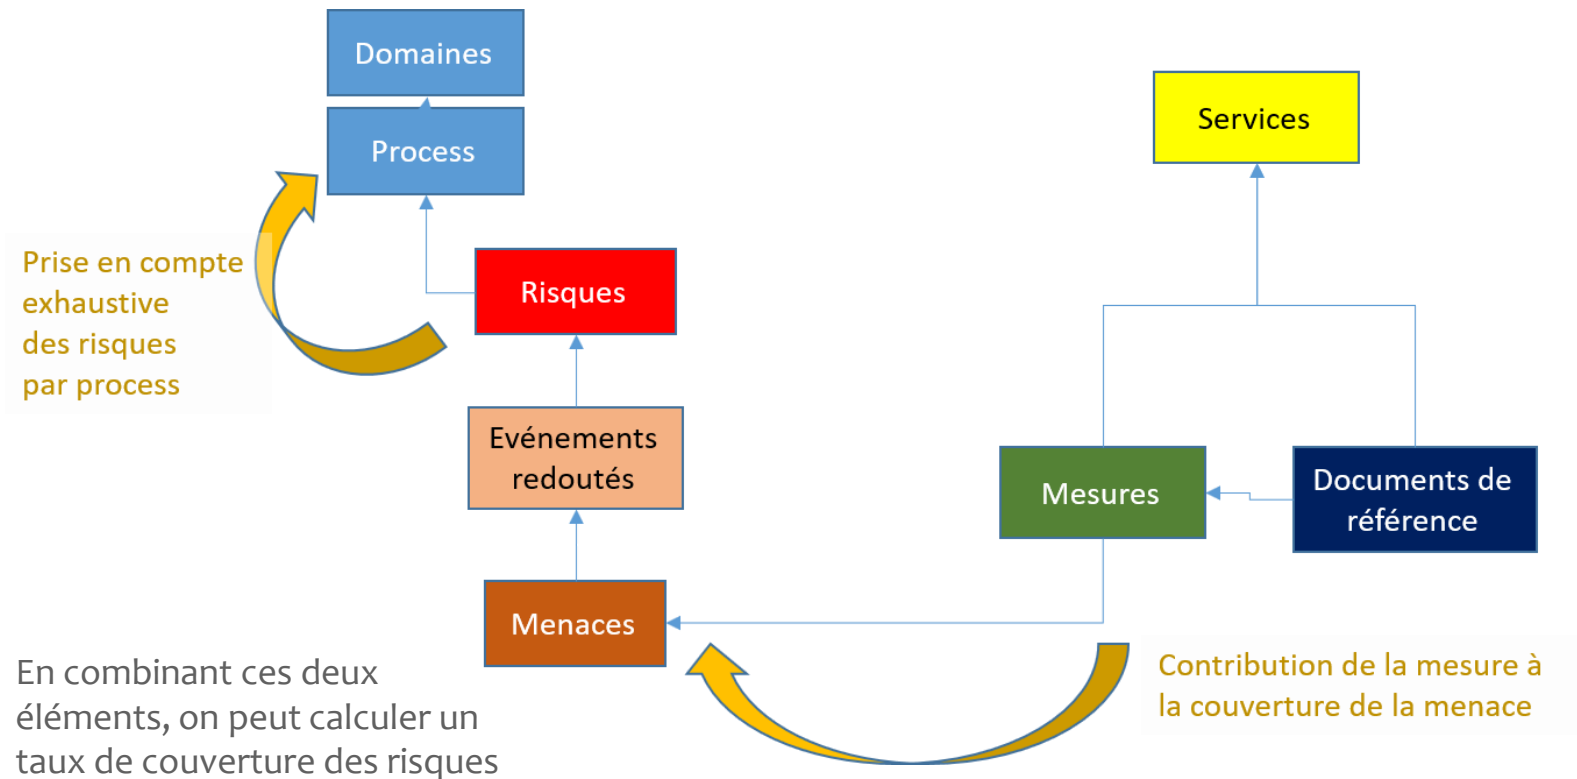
Domaines

Process

Services

Prise en compte exhaustive des risques par process

Risques

Evénements redoutés

Mesures

Documents de référence

Menaces

En combinant ces deux éléments, on peut calculer un taux de couverture des risques

Contribution de la mesure à la couverture de la menace